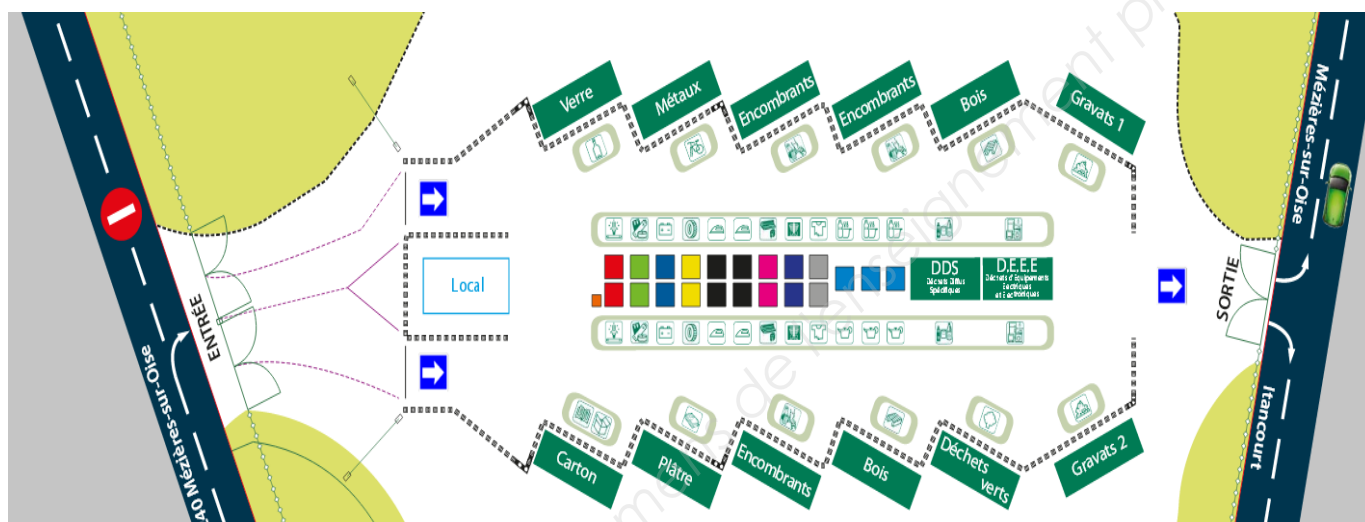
Verre
Métaux
Encombrants
Encombrants
Bois
Gravats 1
Mézières-sur-Oise
Local
DDS
Déchets Diffus Spécifiques
D.E.E.E
Déchets d'Equipements Electriques et Electroniques
SORTIE
ENTRÉE
40 Mézières-sur-Oise
Itancourt
Carton
Plâtre
Encombrants
Bois
Déchets verts
Gravats 2